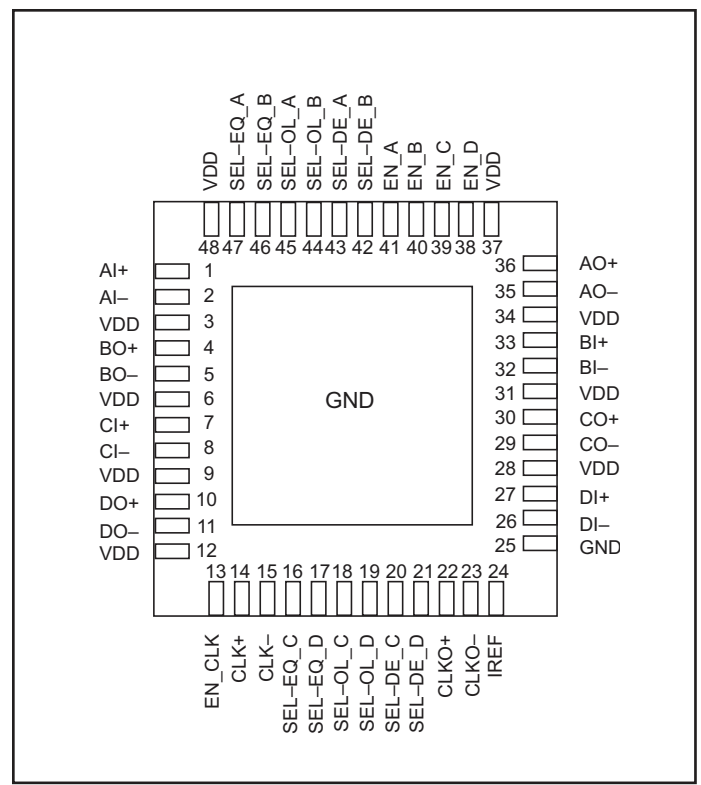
VDD
SEL–EQ_A
SEL–EQ_B
SEL–OL_A
SEL–OL_B
SEL–DE_A
SEL–DE_B
EN_A
EN_B
EN_C
EN_D
VDD

48 47 46 45 44 43 42 41 40 39 38 37

AI+ 1
AI– 2
VDD 3
BO+ 4
BO– 5
VDD 6
CI+ 7
CI– 8
VDD 9
DO+ 10
DO– 11
VDD 12

GND

36 AO+
35 AO–
34 VDD
33 BI+
32 BI–
31 VDD
30 CO+
29 CO–
28 VDD
27 DI+
26 DI–
25 GND

13 14 15 16 17 18 19 20 21 22 23 24

EN_CLK
CLK+
CLK–
SEL–EQ_C
SEL–EQ_D
SEL–OL_C
SEL–OL_D
SEL–DE_C
SEL–DE_D
CLKO+
CLKO–
IREF